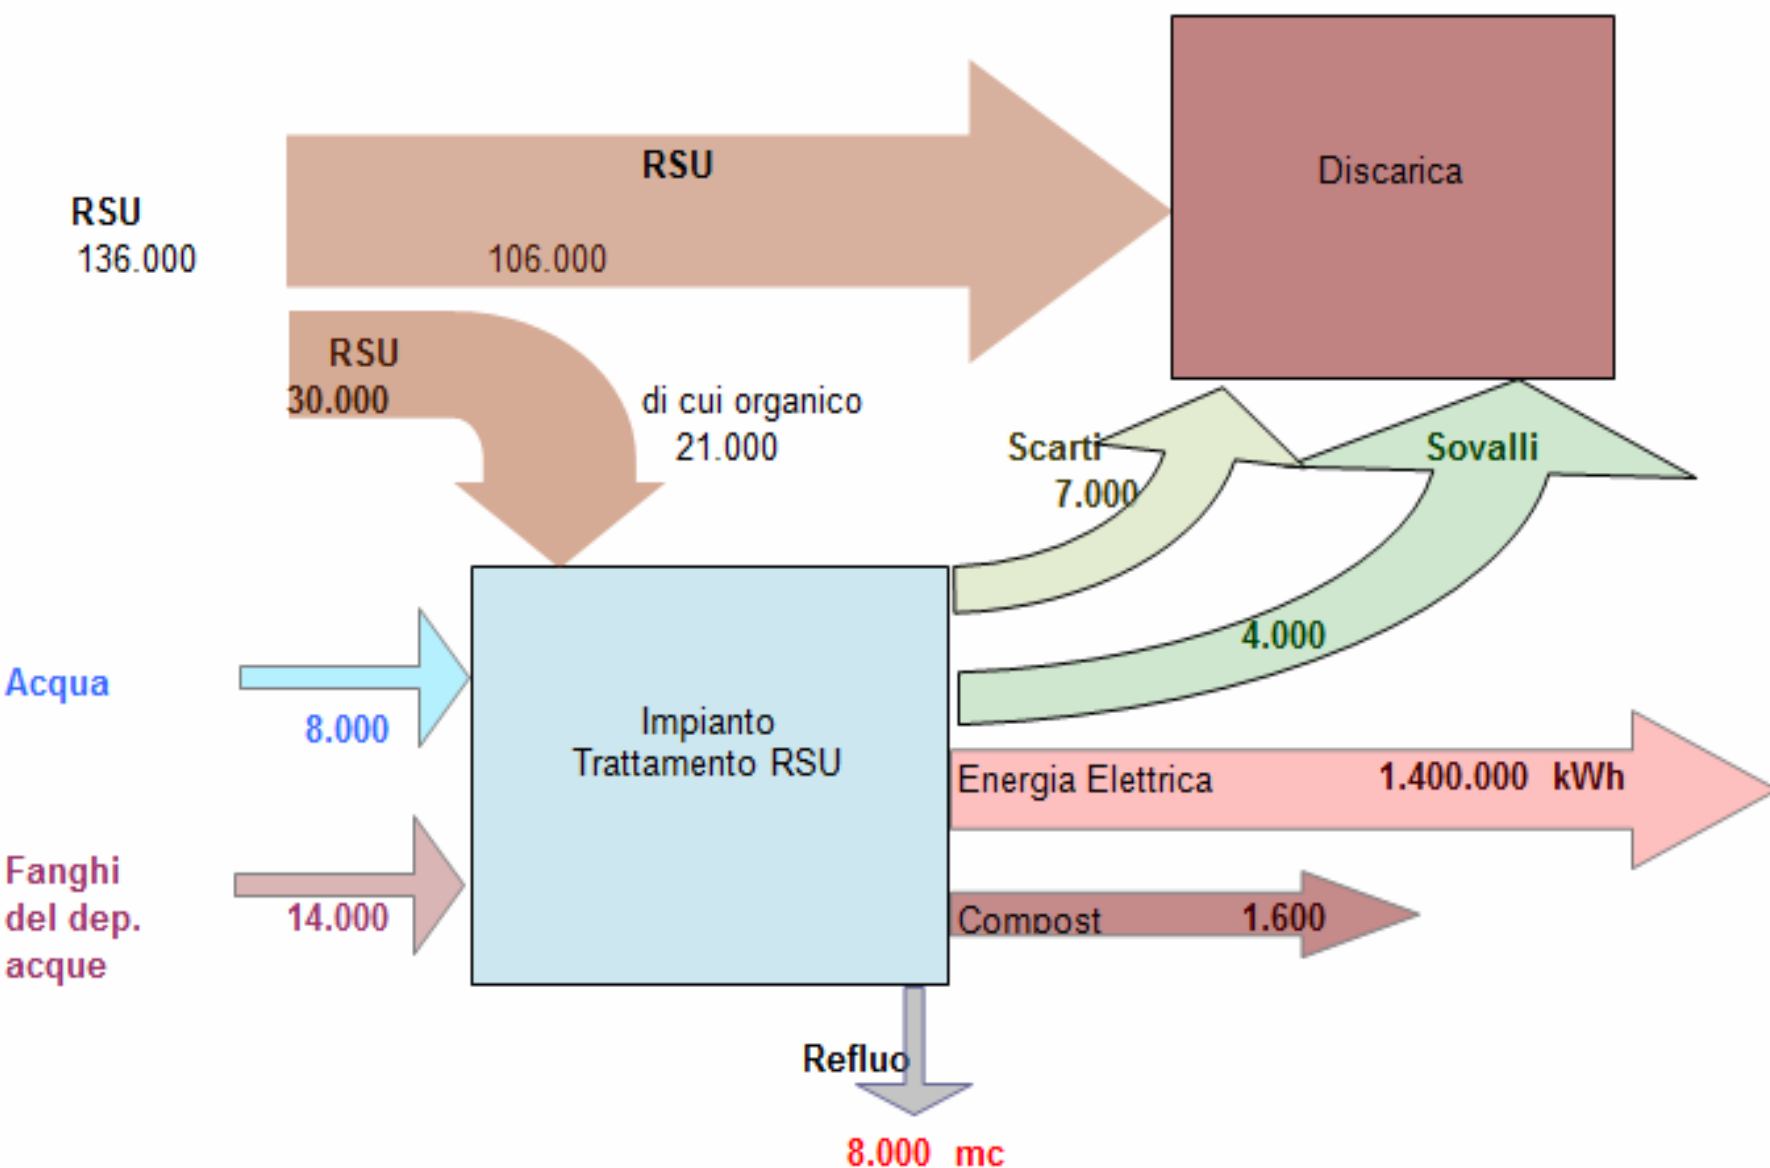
RSU
136.000

RSU
106.000

Discarica

RSU
30.000

di cui organico
21.000

Scarti
7.000

Sovalli

4.000

Acqua
8.000

Impianto
Trattamento RSU

Energia Elettrica 1.400.000 kWh

Fanghi
del dep.
acque
14.000

Compost 1.600

Refluo
8.000 mc